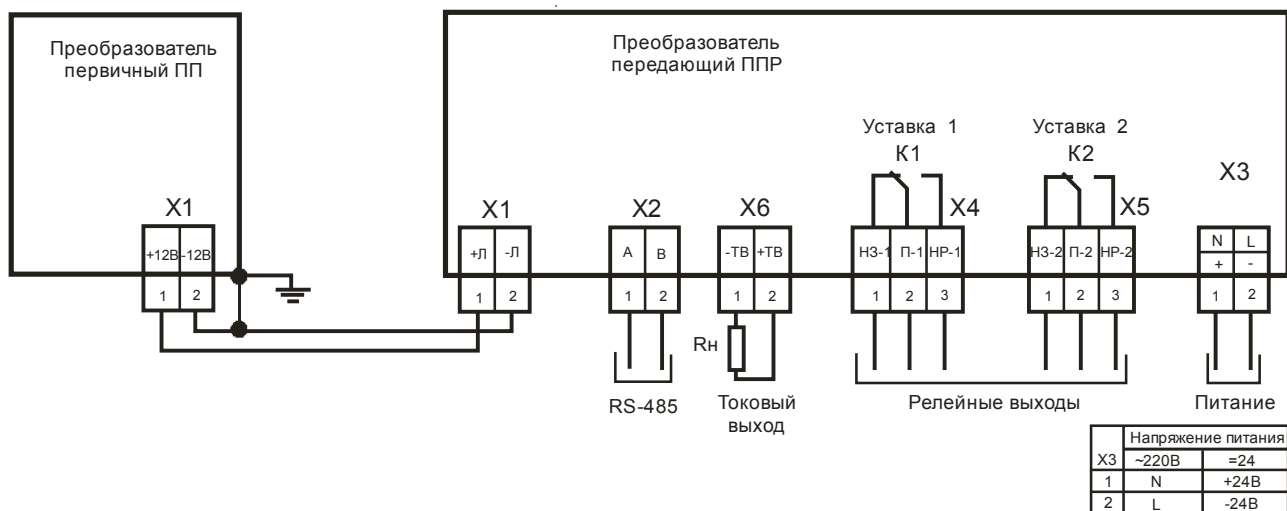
Преобразователь первичный ПП

X1

+12В -12В

1 2

Преобразователь передающий ППР

X1

+Л -Л

1 2

X2

A B

1 2

RS-485

X6

-ТВ +ТВ

1 2

Rн

Токовый выход

Уставка 1

К1

X4

НЗ-1 П-1 НР-1

1 2 3

Уставка 2

К2

X5

НЗ-2 П-2 НР-2

1 2 3

Релейные выходы

X3

N L

+ -

1 2

Питание

| X3 | Напряжение питания | |
|---|---|---|
| | ~220В | =24 |
| 1 | N | +24В |
| 2 | L | -24В |